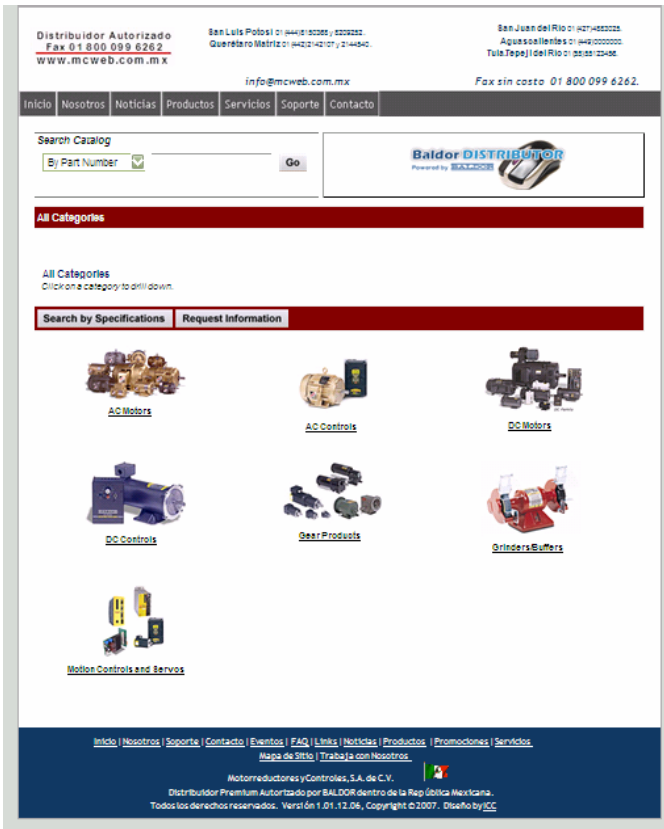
Distribuidor Autorizado
Fax 01 800 099 6262
www.mcweb.com.mx

San Luis Potosí 01 (444)8150365 y 8209252.
Querétaro Matriz 01 (442)2142107 y 2144540.

San Juan del Río 01 (427)4683025.
Aguascalientes 01 (449)0000000.
Tula,Tepeji del Río 01 (55)58173456.

info@mcweb.com.mx

Fax sin costo 01 800 099 6262.

Inicio | Nosotros | Noticias | Productos | Servicios | Soporte | Contacto

Search Catalog
By Part Number
Go

Baldor DISTRIBUTOR
Powered by BALDOR

All Categories

All Categories
Click on a category to drill down.

Search by Specifications | Request Information

AC Motors

AC Controls

DC Motors

DC Controls

Gear Products

Grinders/Buffers

Motion Controls and Servos

Inicio | Nosotros | Soporte | Contacto | Eventos | FAQ | Links | Noticias | Productos | Promociones | Servicios
Mapa de Sitio | Trabaja con Nosotros

Motorreductores y Controles, S.A. de C.V.
Distribuidor Premium Autorizado por BALDOR dentro de la República Mexicana.
Todos los derechos reservados. Versión 1.01.12.06, Copyright © 2007. Diseño by ICC